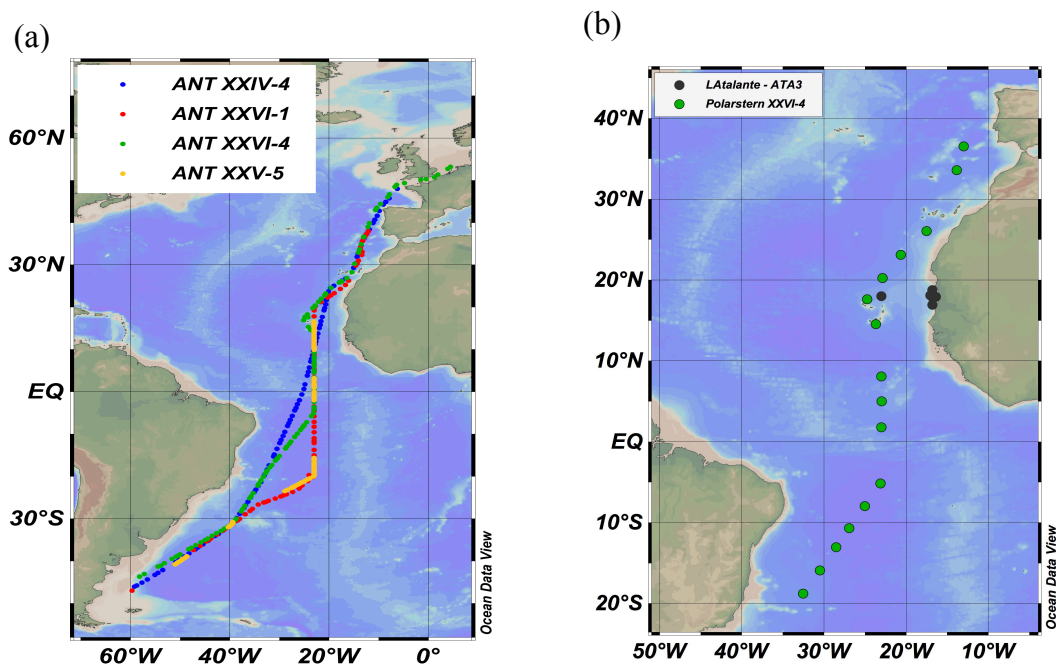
(a)

ANT XXIV-4
ANT XXVI-1
ANT XXVI-4
ANT XXV-5

60°N
30°N
EQ
30°S
60°W 40°W 20°W 0°
Ocean Data View

(b)

LAtalante - ATA3
Polarstern XXVI-4

40°N
30°N
20°N
10°N
EQ
10°S
20°S
50°W 40°W 30°W 20°W 10°W
Ocean Data View